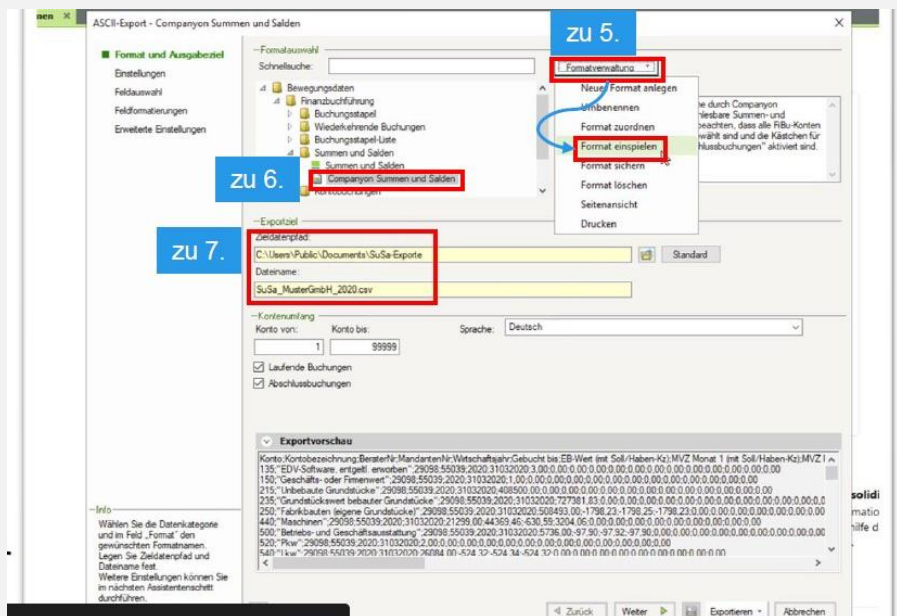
nen ×
ASCII-Export - Companyon Summen und Salden ×

Format und Ausgabeziel
Einstellungen
Feldauswahl
Feldformatierungen
Erweiterte Einstellungen

Formatauswahl
Schnellsuche:
Formatverwaltung
zu 5.
Bewegungsdaten
Finanzbuchführung
Buchungsstapel
Wiederkehrende Buchungen
Buchungsstapel-Liste
Summen und Salden
Summen und Salden
Companyon Summen und Salden
Kontobuchungen
zu 6.

Neues Format anlegen
Umbenennen
Format zuordnen
Format einspielen
Format sichern
Format löschen
Seitenansicht
Drucken

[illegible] durch Companyon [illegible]lesbare Summen- und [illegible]eachten, dass alle FiBu-Konten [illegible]wählt sind und die Kästchen für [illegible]lussbuchungen" aktiviert sind.

Exportziel
zu 7.
Zieldatenpfad:
C:\Users\Public\Documents\SuSa-Exporte
Standard
Dateiname:
SuSa_MusterGmbH_2020.csv

Kontenumfang
Konto von: Konto bis: Sprache: Deutsch
1 99999
Laufende Buchungen
Abschlussbuchungen

Exportvorschau
Konto;Kontobezeichnung;BeraterNr;MandantenNr;Wirtschaftsjahr;Gebucht bis;EB-Wert (mit Soll/Haben-Kz);MVZ Monat 1 (mit Soll/Haben-Kz);MVZ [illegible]
135;"EDV-Software, entgeltl. erworben";29098;55039;2020;31032020;3,00;0,00;0,00;0,00;0,00;0,00;0,00;0,00;0,00;0,00;0,00;0,00;0,00
150;"Geschäfts- oder Firmenwert";29098;55039;2020;31032020;1,00;0,00;0,00;0,00;0,00;0,00;0,00;0,00;0,00;0,00;0,00;0,00;0,00
215;"Unbebaute Grundstücke";29098;55039;2020;31032020;408500;00;0,00;0,00;0,00;0,00;0,00;0,00;0,00;0,00;0,00;0,00;0,00;0,00
235;"Grundstückswert bebauter Grundstücke";29098;55039;2020;31032020;727381,83;0,00;0,00;0,00;0,00;0,00;0,00;0,00;0,00;0,00;0,0
250;"Fabrikbauten (eigene Grundstücke)";29098;55039;2020;31032020;508493,00;-1798,23;-1798,23;-1798,23;0,00;0,00;0,00;0,00;0,0
440;"Maschinen";29098;55039;2020;31032020;21299,00;44369,46;-630,59;3204,06;0,00;0,00;0,00;0,00;0,00;0,00;0,00;0,00
500;"Betriebs- und Geschäftsausstattung";29098;55039;2020;31032020;5736,00;-97,90;-97,92;-97,90;0,00;0,00;0,00;0,00;0,00;0,00;0,00
520;"Pkw";29098;55039;2020;31032020;2,00;0,00;0,00;0,00;0,00;0,00;0,00;0,00;0,00;0,00;0,00;0,00
540;"Lkw";29098;55039;2020;31032020;26084,00;-524,32;-524,34;-524,32;0,00;0,00;0,00;0,00;0,00;0,00;0,00

Info
Wählen Sie die Datenkategorie und im Feld „Format" den gewünschten Formatnamen. Legen Sie Zieldatenpfad und Dateiname fest.
Weitere Einstellungen können Sie im nächsten Assistentenschritt durchführen.

solidi
matio
hilfe d

< Zurück Weiter > Exportieren Abbrechen